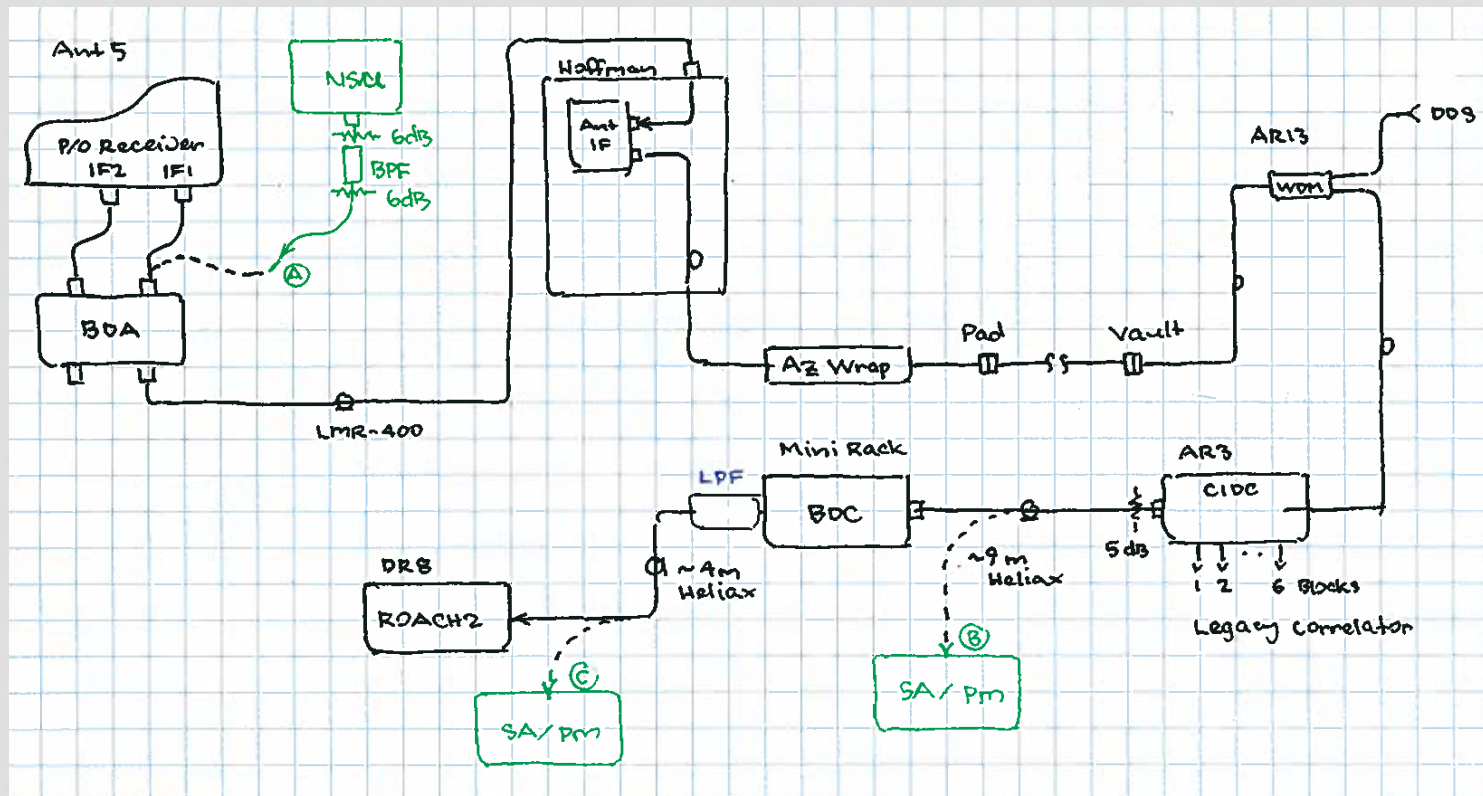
Ant 5

NSG

6dB

BPF

6dB

P/O Receiver

IF2 IF1

A

BDA

LMR-400

Hoffman

Ant IF

Az Wrap

Pad

Vault

AR13

WDM

DDS

Mini Rack

LPF

BDC

AR3

CIDC

5 dB

1 2 6 Blocks

Legacy Correlator

~9 m Heliax

B

SA / Pm

DR8

ROACH2

~4m Heliax

C

SA / Pm